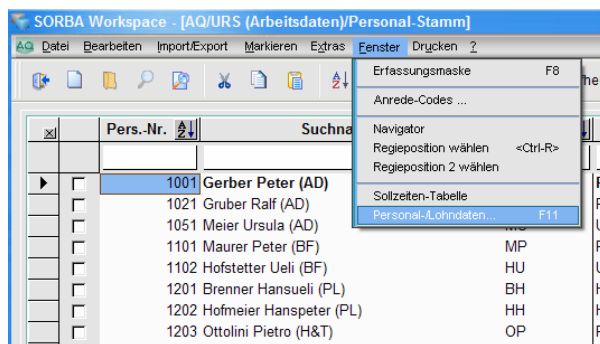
SORBA Workspace - [AQ/URS (Arbeitsdaten)/Personal-Stamm]

AQ Datei Bearbeiten Import/Export Markieren Extras Fenster Drucken ?

Erfassungsmaske F8
Anrede-Codes ...
Navigator
Regieposition wählen <Ctrl-R>
Regieposition 2 wählen
Sollzeiten-Tabelle
Personal-/Lohndaten... F11

| | | Pers.-Nr. | Suchna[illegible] | |
|---|---|---|---|---|
| ▶ | | 1001 | Gerber Peter (AD) | |
| | | 1021 | Gruber Ralf (AD) | |
| | | 1051 | Meier Ursula (AD) | MU |
| | | 1101 | Maurer Peter (BF) | MP |
| | | 1102 | Hofstetter Ueli (BF) | HU |
| | | 1201 | Brenner Hansueli (PL) | BH |
| | | 1202 | Hofmeier Hanspeter (PL) | HH |
| | | 1203 | Ottolini Pietro (H&T) | OP |